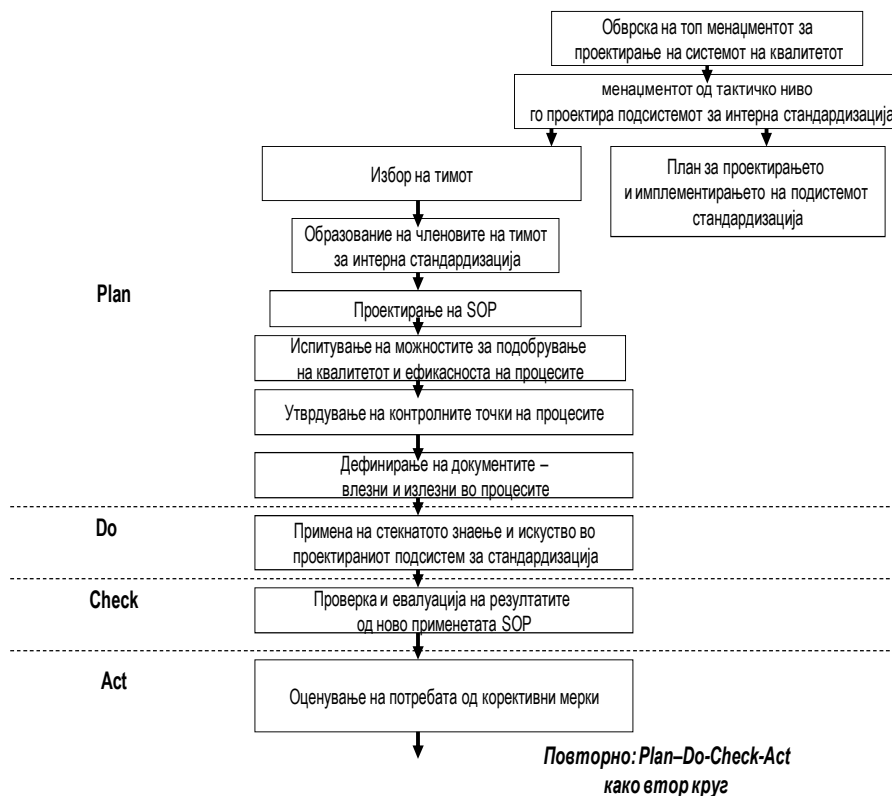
Обврска на топ менаџментот за проектирање на системот на квалитетот

менаџментот од тактичко ниво го проектира подсистемот за интерна стандардизација

Избор на тимот

План за проектирањето и имплементирањето на подистемот стандардизација

Образование на членовите на тимот за интерна стандардизација

Plan

Проектирање на SOP

Испитување на можностите за подобрување на квалитетот и ефикасноста на процесите

Утврдување на контролните точки на процесите

Дефинирање на документите – влезни и излезни во процесите

Do

Примена на стекнатото знаење и искуство во проектираниот подсистем за стандардизација

Check

Проверка и евалуација на резултатите од ново применетата SOP

Act

Оценување на потребата од корективни мерки

Повторно: Plan–Do-Check-Act како втор круг